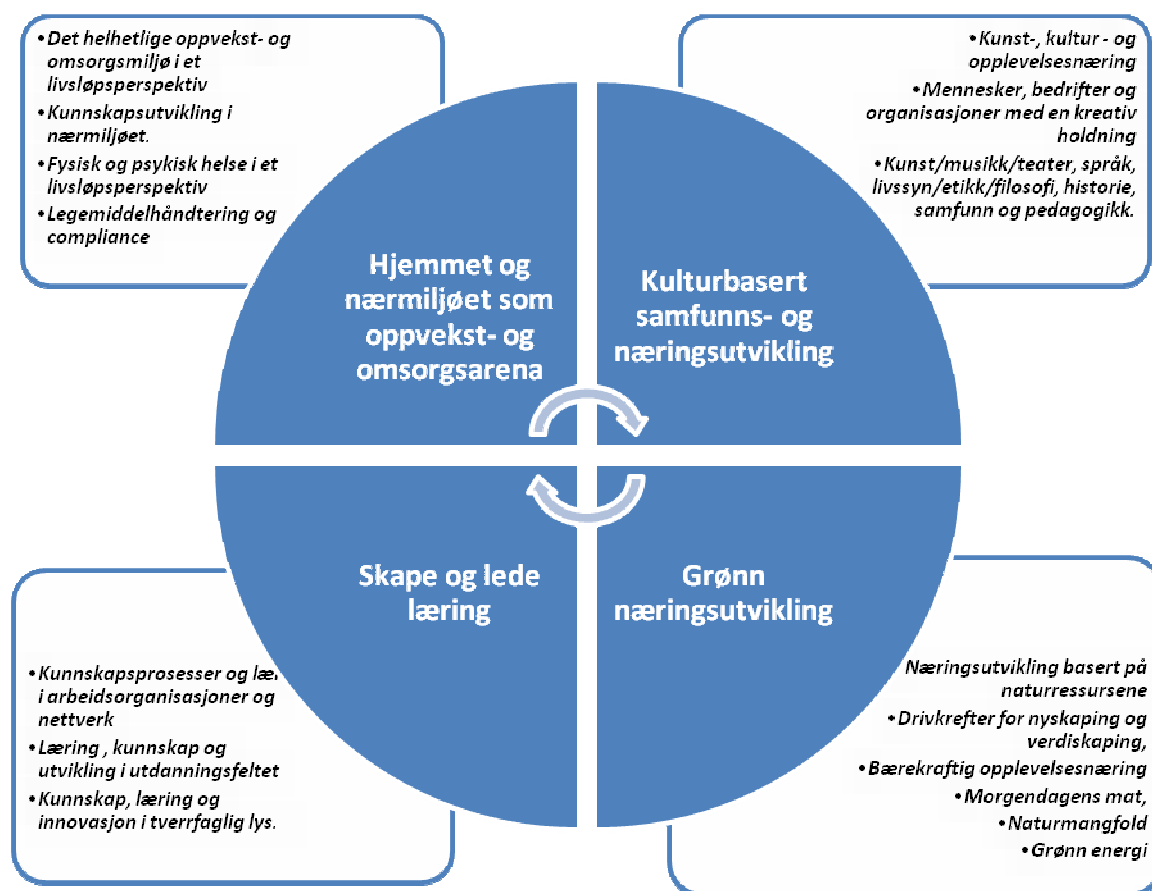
• Det helhetlige oppvekst- og omsorgsmiljø i et livsløpsperspektiv
• Kunnskapsutvikling i nærmiljøet.
• Fysisk og psykisk helse i et livsløpsperspektiv
• Legemiddelhåndtering og compliance

• Kunst-, kultur - og opplevelsesnæring
• Mennesker, bedrifter og organisasjoner med en kreativ holdning
• Kunst/musikk/teater, språk, livssyn/etikk/filosofi, historie, samfunn og pedagogikk.

Hjemmet og nærmiljøet som oppvekst- og omsorgsarena

Kulturbasert samfunns- og næringsutvikling

Skape og lede læring

Grønn næringsutvikling

• Kunnskapsprosesser og læ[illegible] i arbeidsorganisasjoner og nettverk
• Læring , kunnskap og utvikling i utdanningsfeltet
• Kunnskap, læring og innovasjon i tverrfaglig lys.

Næringsutvikling basert på naturressursene
• Drivkrefter for nyskaping og verdiskaping,
• Bærekraftig opplevelsesnæring
• Morgendagens mat,
• Naturmangfold
• Grønn energi